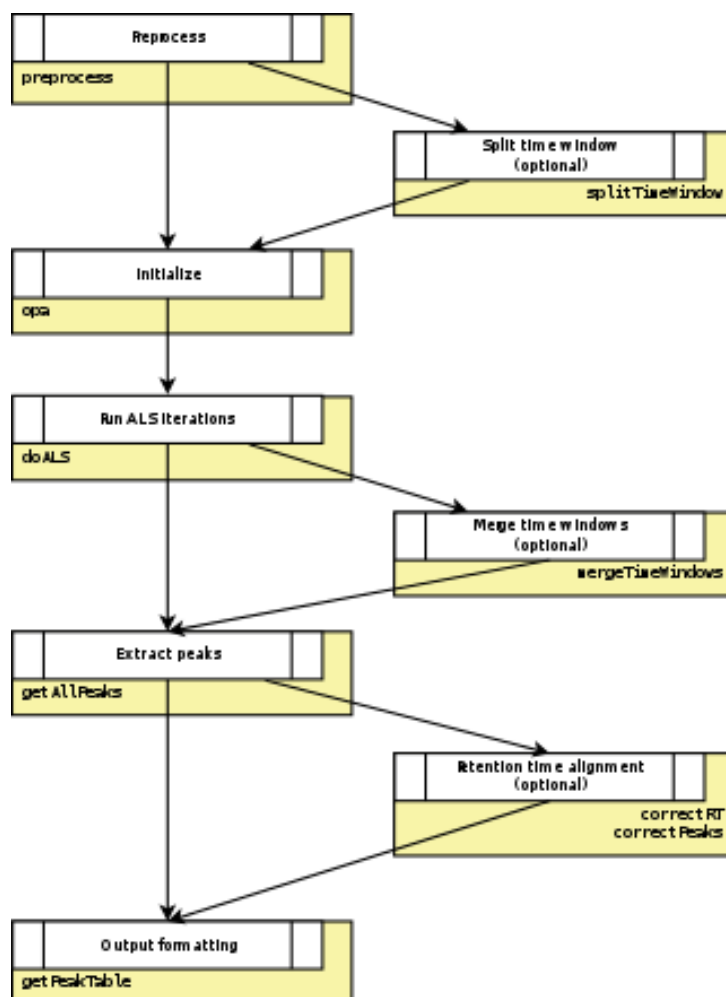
Reprocess
preprocess

Split time window
(optional)
splitTimeWindow

Initialize
opa

Run ALS iterations
doALS

Merge time windows
(optional)
mergeTimeWindows

Extract peaks
getAllPeaks

Retention time alignment
(optional)
correctRT
correctPeaks

Output formatting
getPeakTable